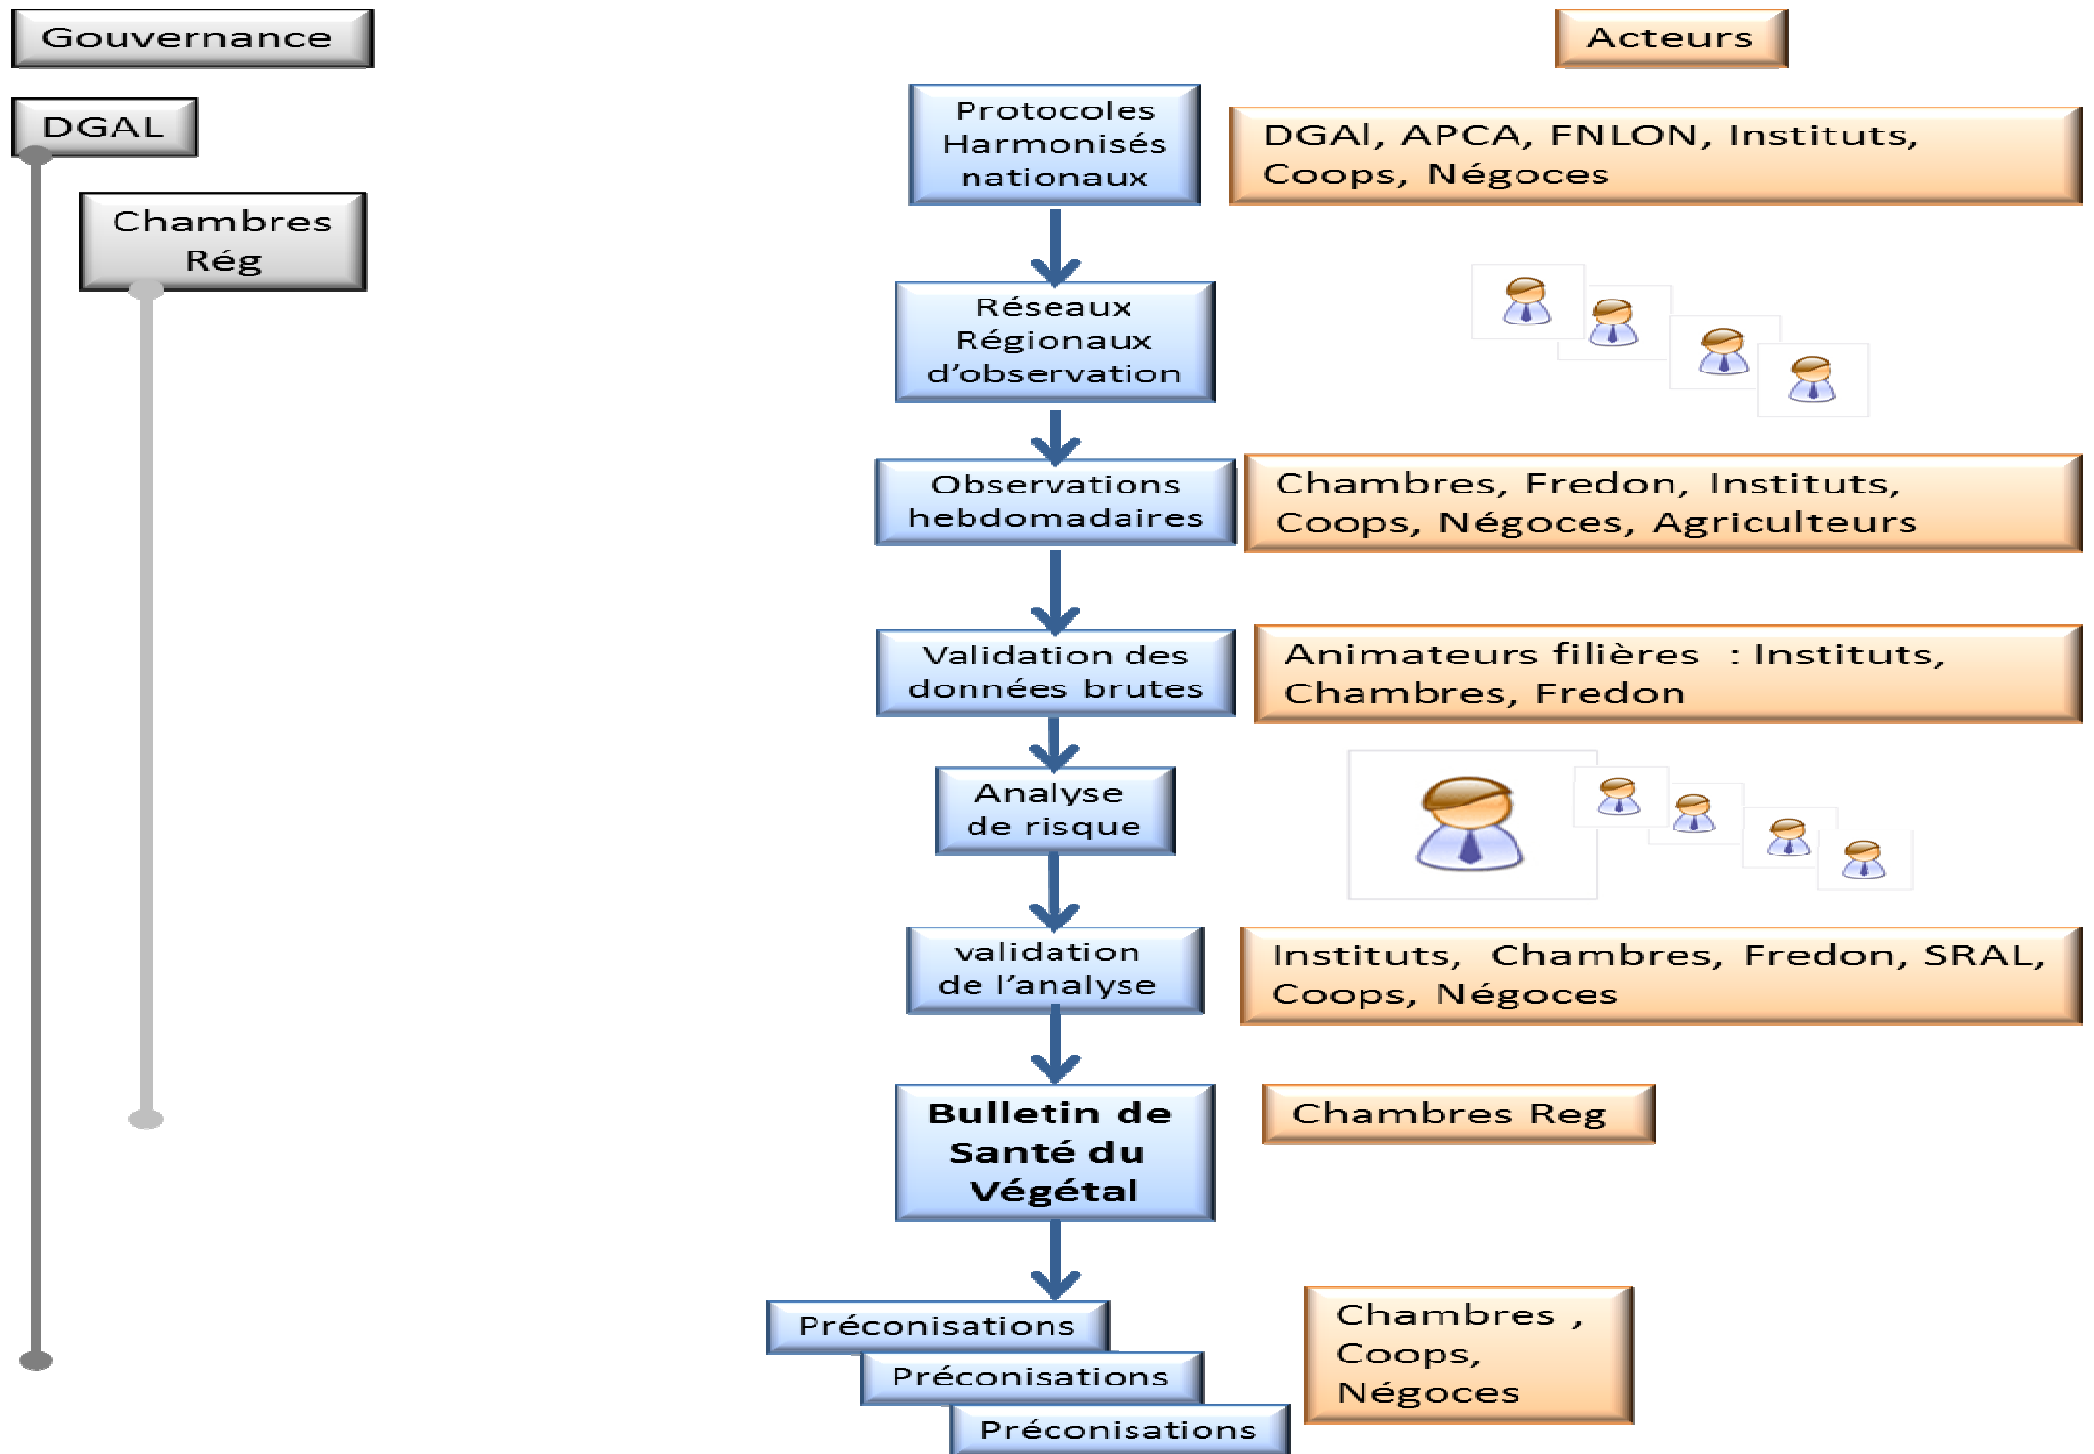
Gouvernance

Acteurs

DGAL

Chambres Rég

Protocoles Harmonisés nationaux

DGAl, APCA, FNLON, Instituts, Coops, Négoces

Réseaux Régionaux d'observation

Observations hebdomadaires

Chambres, Fredon, Instituts, Coops, Négoces, Agriculteurs

Validation des données brutes

Animateurs filières : Instituts, Chambres, Fredon

Analyse de risque

validation de l'analyse

Instituts, Chambres, Fredon, SRAL, Coops, Négoces

Bulletin de Santé du Végétal

Chambres Reg

Préconisations

Préconisations

Préconisations

Chambres , Coops, Négoces